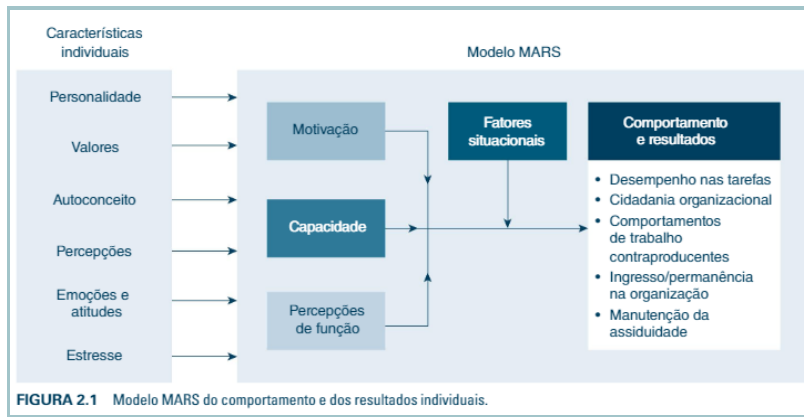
Características individuais

Modelo MARS

Personalidade

Valores

Autoconceito

Percepções

Emoções e atitudes

Estresse

Motivação

Capacidade

Percepções de função

Fatores situacionais

Comportamento e resultados

- Desempenho nas tarefas
- Cidadania organizacional
- Comportamentos de trabalho contraproducentes
- Ingresso/permanência na organização
- Manutenção da assiduidade

FIGURA 2.1 Modelo MARS do comportamento e dos resultados individuais.